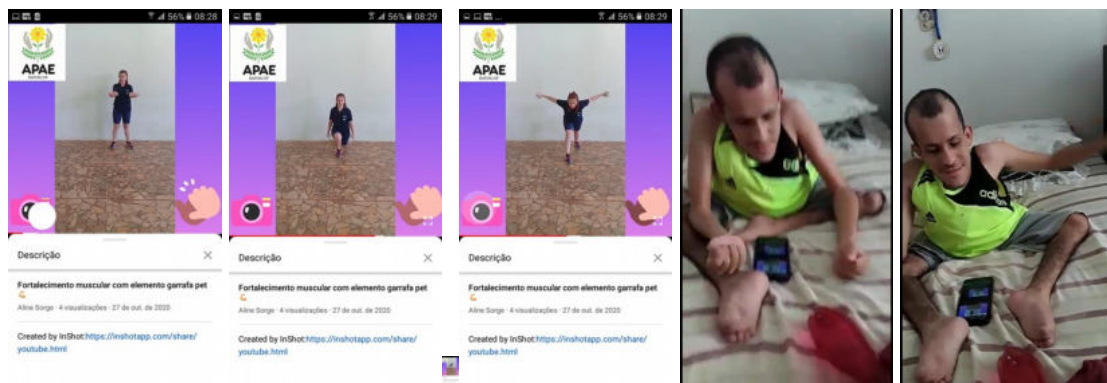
56% 08:28

APAE

Descrição

Fortalecimento muscular com elemento garrafa pet

Aline Sorge · 4 visualizações · 27 de out. de 2020

Created by InShot:https://inshotapp.com/share/youtube.html

56% 08:29

APAE

Descrição

Fortalecimento muscular com elemento garrafa pet

Aline Sorge · 4 visualizações · 27 de out. de 2020

Created by InShot:https://inshotapp.com/share/youtube.html

56% 08:29

APAE

Descrição

Fortalecimento muscular com elemento garrafa pet

Aline Sorge · 4 visualizações · 27 de out. de 2020

Created by InShot:https://inshotapp.com/share/youtube.html

adidas